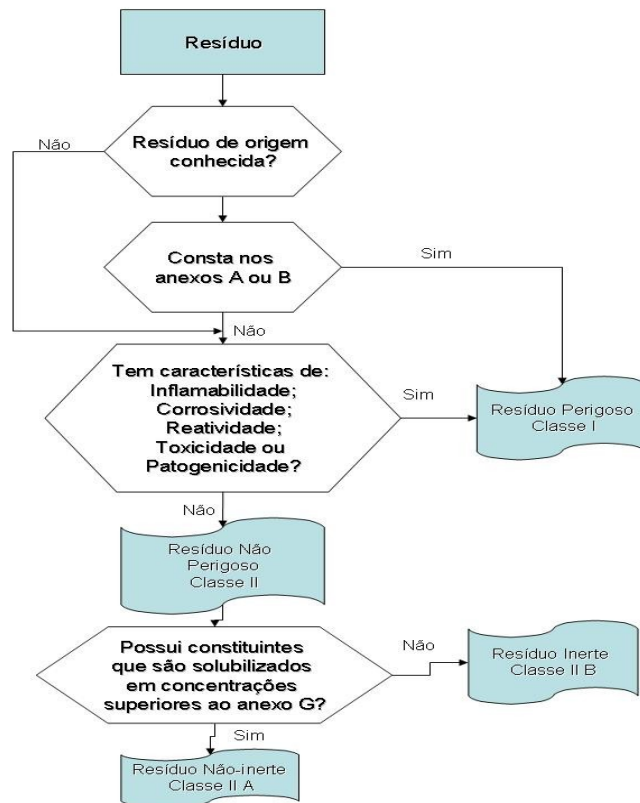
Resíduo

Resíduo de origem conhecida?

Não

Consta nos anexos A ou B

Sim

Não

Tem características de:
Inflamabilidade;
Corrosividade;
Reatividade;
Toxicidade ou
Patogenicidade?

Sim

Resíduo Perigoso Classe I

Não

Resíduo Não Perigoso Classe II

Possui constituintes que são solubilizados em concentrações superiores ao anexo G?

Não

Resíduo Inerte Classe II B

Sim

Resíduo Não-inerte Classe II A